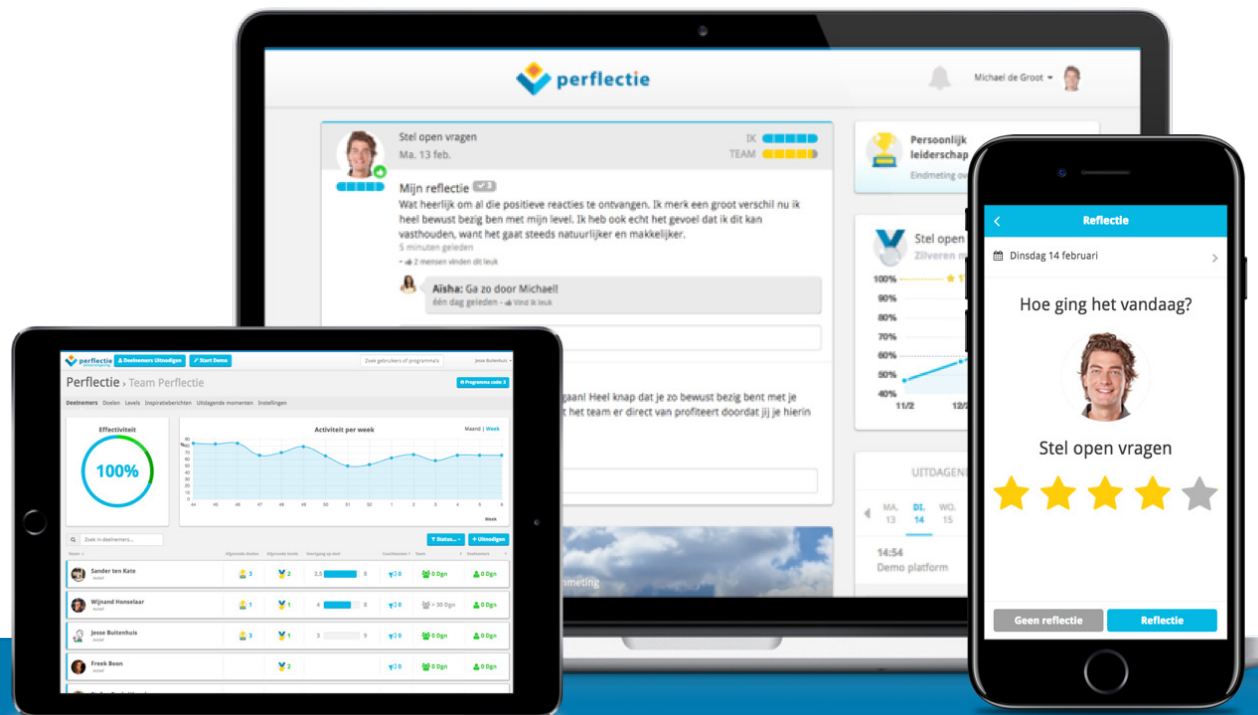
perflectie

Michael de Groot

Stel open vragen
Ma. 13 feb.

IK
TEAM

Mijn reflectie

Wat heerlijk om al die positieve reacties te ontvangen. Ik merk een groot verschil nu ik heel bewust bezig ben met mijn level. Ik heb ook echt het gevoel dat ik dit kan vasthouden, want het gaat steeds natuurlijker en makkelijker.
5 minuten geleden
2 mensen vinden dit leuk

Aisha: Ga zo door Michael!
één dag geleden · Vind ik leuk

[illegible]gaan! Heel knap dat je zo bewust bezig bent met je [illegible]t het team er direct van profiteert doordat jij je hierin

Persoonlijk leiderschap
Eindmeting ov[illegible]

Stel open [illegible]
Zilveren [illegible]

100%
90%
80%
70%
60%
50%
40%
11/2
12/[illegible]

UITDAGEN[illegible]
MA. 13
DI. 14
WO. 15

14:54
Demo platform

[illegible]meting

perflectie
Deelnemers Uitnodigen
Start Demo
Zoek gebruikers of programma's
Jesse Buitenhuis

Perflectie › Team Perflectie
Programma code
Deelnemers Doelen Levels Inspiratieberichten Uitdagende momenten Instellingen

Effectiviteit
100%

Activiteit per week
Maand | Week
Week

Zoek in deelnemers...
Status
Uitnodigen

Sander ten Kate
Wijnand Henselaar
Jesse Buitenhuis
Freek Boon

Reflectie
Dinsdag 14 februari
Hoe ging het vandaag?
Stel open vragen
Geen reflectie
Reflectie